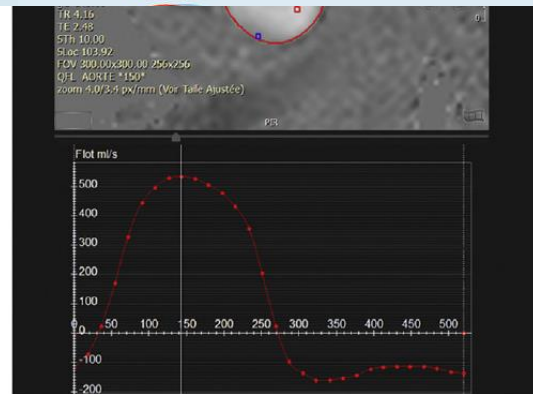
TR 4.16
TE 2.48
STh 10.00
SLac 103.92
FOV 300.00x300.00 256x256
QFL AORTE *150*
zoom 4.0/3.4 px/mm (Voir Taille Ajustée)

PIR

0

Flot ml/s
500
400
300
200
100
0
-100
-200

50 100 150 200 250 300 350 400 450 500